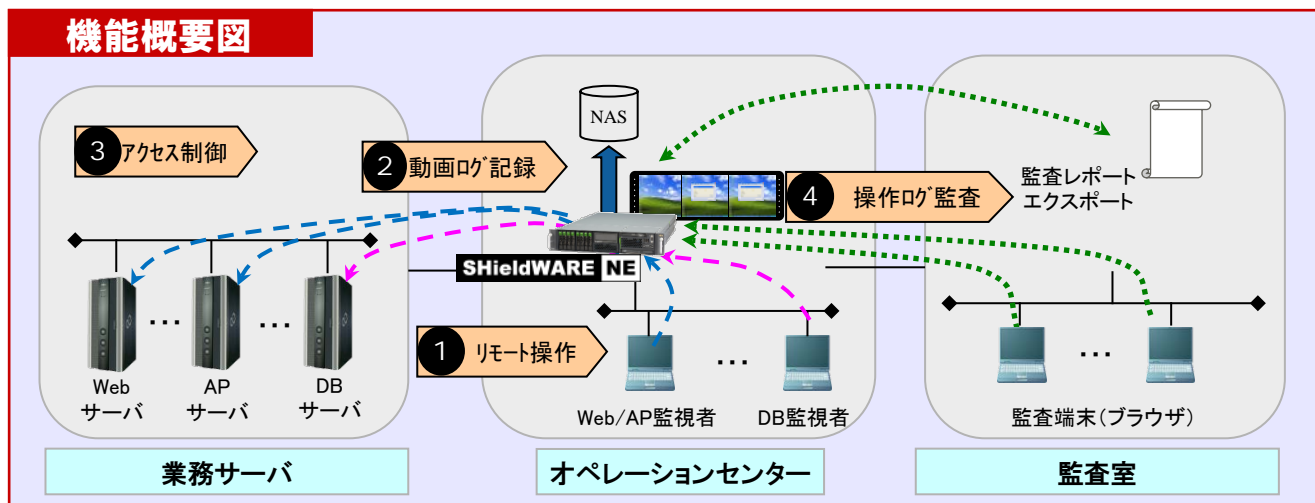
機能概要図

3 アクセス制御

2 動画ログ記録

NAS

4 操作ログ監査

監査レポート
エクスポート

SHieldWARE NE

1 リモート操作

Web
サーバ

AP
サーバ

DB
サーバ

Web/AP監視者

DB監視者

監査端末(ブラウザ)

業務サーバ

オペレーションセンター

監査室